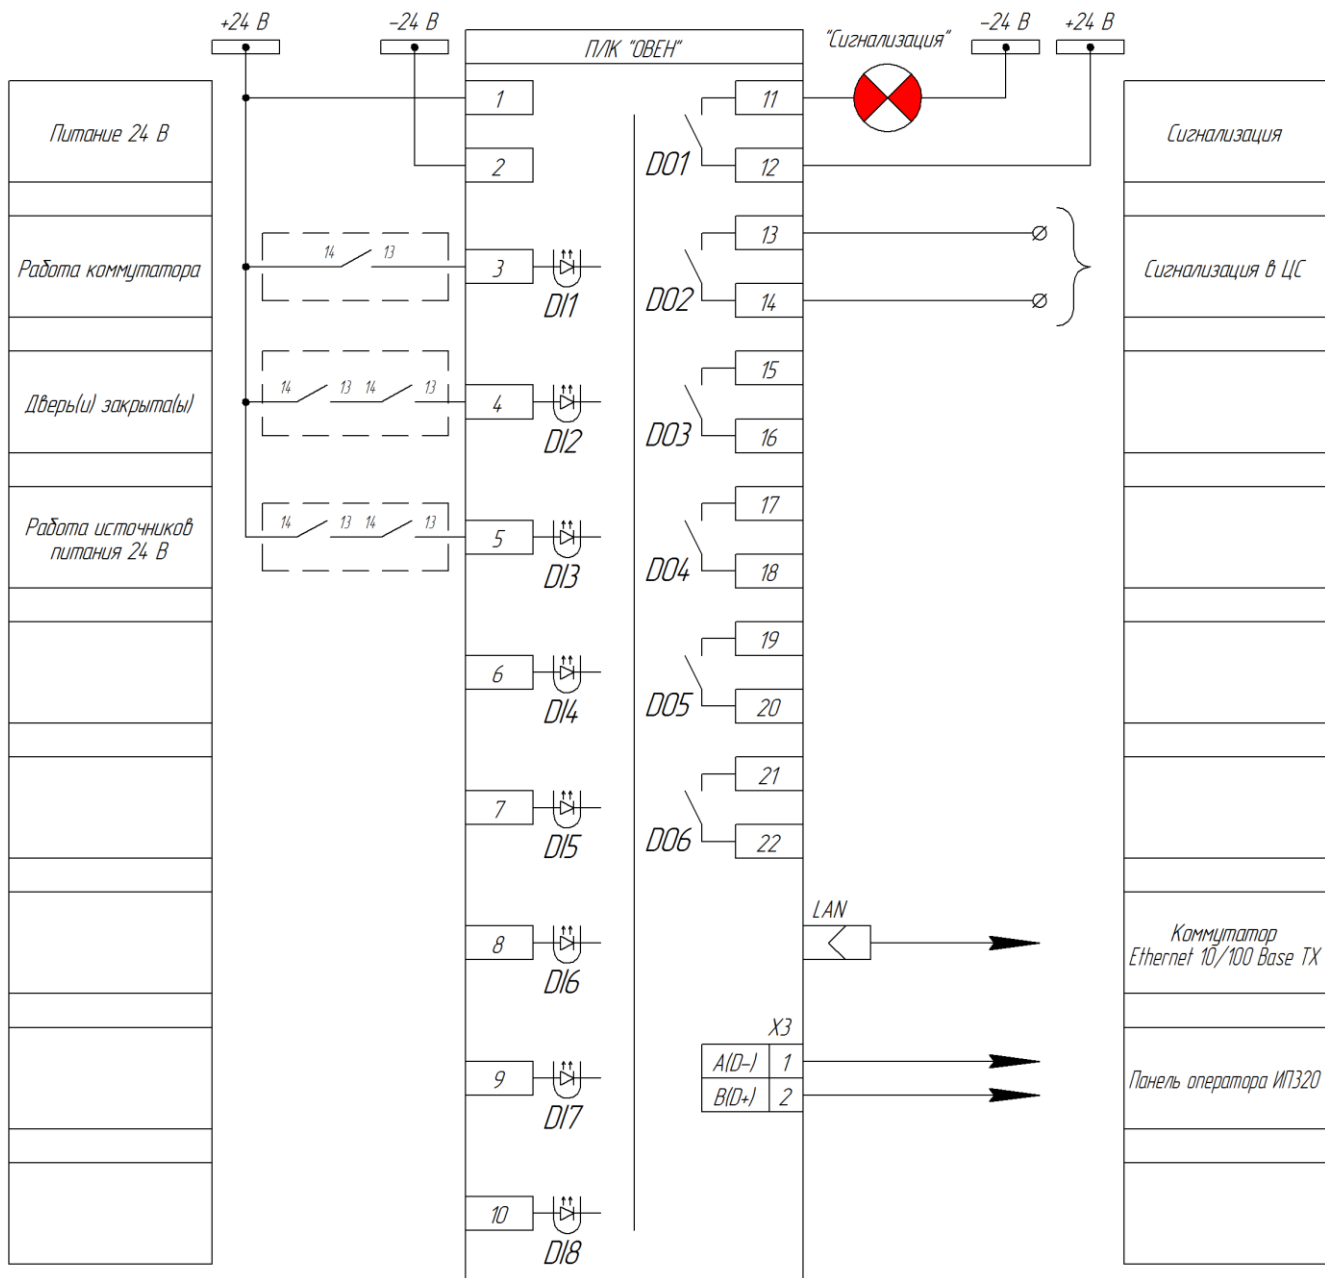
+24 В
−24 В
ПЛК "ОВЕН"
"Сигнализация"
−24 В
+24 В

Питание 24 В
Работа коммутатора
Дверь(и) закрыта(ы)
Работа источников питания 24 В

14 13
14 13 14 13
14 13 14 13

1
2
3
4
5
6
7
8
9
10

DI1
DI2
DI3
DI4
DI5
DI6
DI7
DI8

DO1
DO2
DO3
DO4
DO5
DO6

11
12
13
14
15
16
17
18
19
20
21
22

LAN
X3
A(D−) 1
B(D+) 2

Сигнализация
Сигнализация в ЦС
Коммутатор Ethernet 10/100 Base TX
Панель оператора ИП320